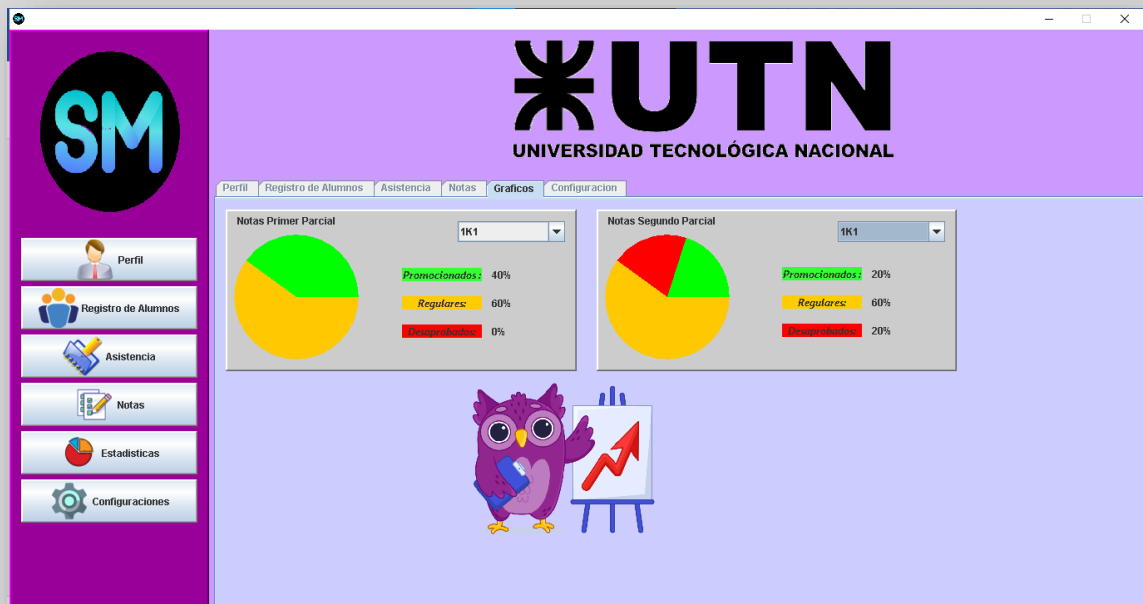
SM

UTN
UNIVERSIDAD TECNOLÓGICA NACIONAL

Perfil
Registro de Alumnos
Asistencia
Notas
Estadisticas
Configuraciones

Perfil | Registro de Alumnos | Asistencia | Notas | Graficos | Configuracion

Notas Primer Parcial
1K1
Promocionados : 40%
Regulares: 60%
Desaprobados: 0%

Notas Segundo Parcial
1K1
Promocionados : 20%
Regulares: 60%
Desaprobados: 20%